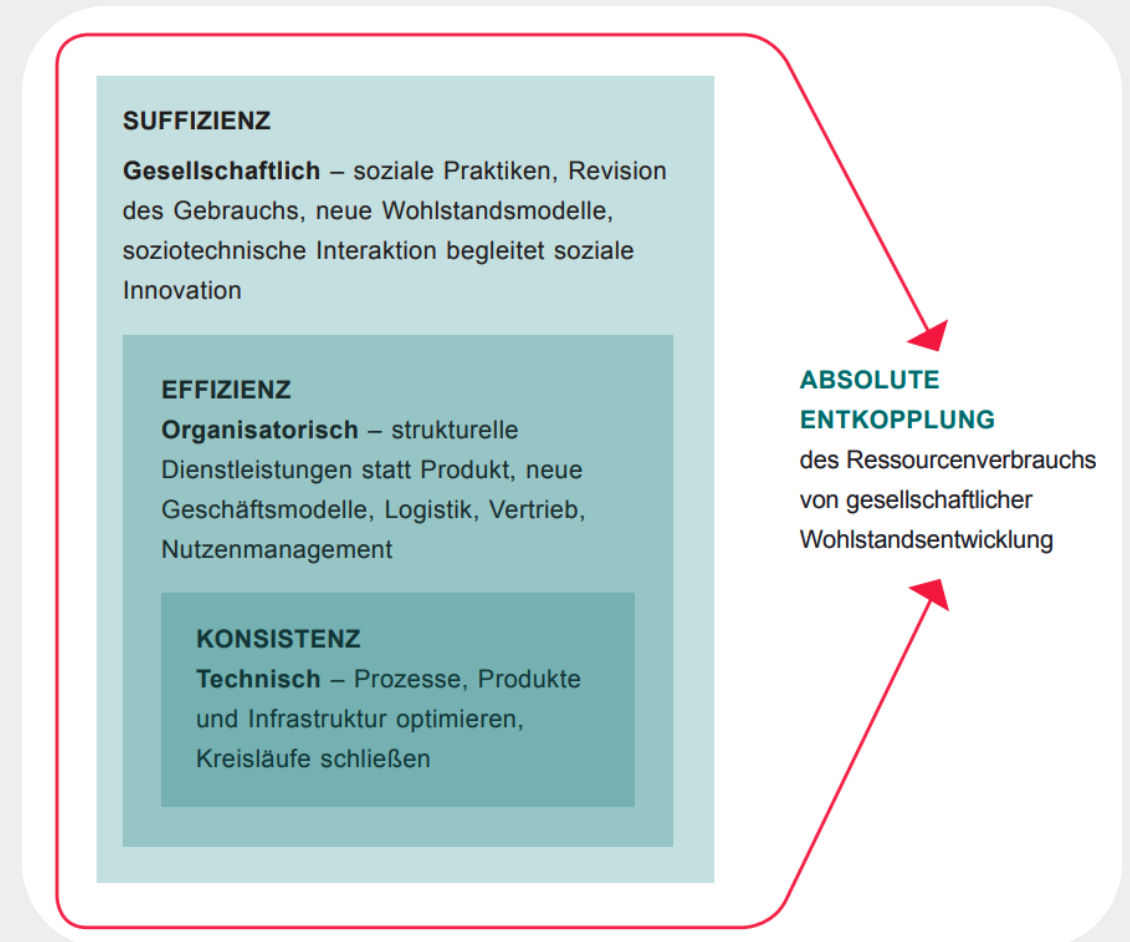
SUFFIZIENZ

**Gesellschaftlich** – soziale Praktiken, Revision des Gebrauchs, neue Wohlstandsmodelle, soziotechnische Interaktion begleitet soziale Innovation

EFFIZIENZ

**Organisatorisch** – strukturelle Dienstleistungen statt Produkt, neue Geschäftsmodelle, Logistik, Vertrieb, Nutzenmanagement

KONSISTENZ

**Technisch** – Prozesse, Produkte und Infrastruktur optimieren, Kreisläufe schließen

ABSOLUTE ENTKOPPLUNG

des Ressourcenverbrauchs von gesellschaftlicher Wohlstandsentwicklung